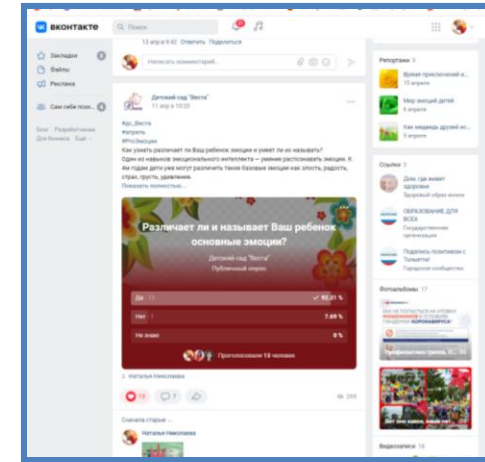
ВКОНТАКТЕ

Поиск

Закладки

Файлы

Реклама

Сам себе пси...

Блог Разработчикам Для бизнеса Ещё

13 апр в 9:42 Ответить Поделиться

Написать комментарий...

Детский сад "Веста"
11 апр в 10:30

#дс_Веста
#апрель
#ПсиЭмоции
Как узнать различает ли Ваш ребенок эмоции и умеет ли их называть?
Один из навыков эмоционального интеллекта — умение распознавать эмоции. К 4м годам дети уже могут различить такие базовые эмоции как злость, радость, страх, грусть, удивление.
Показать полностью...

Различает ли и называет Ваш ребенок основные эмоции?

Детский сад "Веста"
Публичный опрос

Да 13 · 92.31 %

Нет 1 · 7.69 %

Не знаю · 0 %

Проголосовали 13 человек

Наталья Николаева

18

7

285

Сначала старые

Наталья Николаева

Репортажи

Время приключений и...
13 апреля

Мир эмоций детей
13 апреля

Как медведь друзей ис...
13 апреля

Ссылки 3

Дом, где живет здоровье
Здоровый образ жизни

ОБРАЗОВАНИЕ ДЛЯ ВСЕХ
Государственная организация

Подпись позитивом с Тольятти
Городское сообщество

Фотоальбомы 17

КОРОНАВИРУСА

Видеозаписи 16